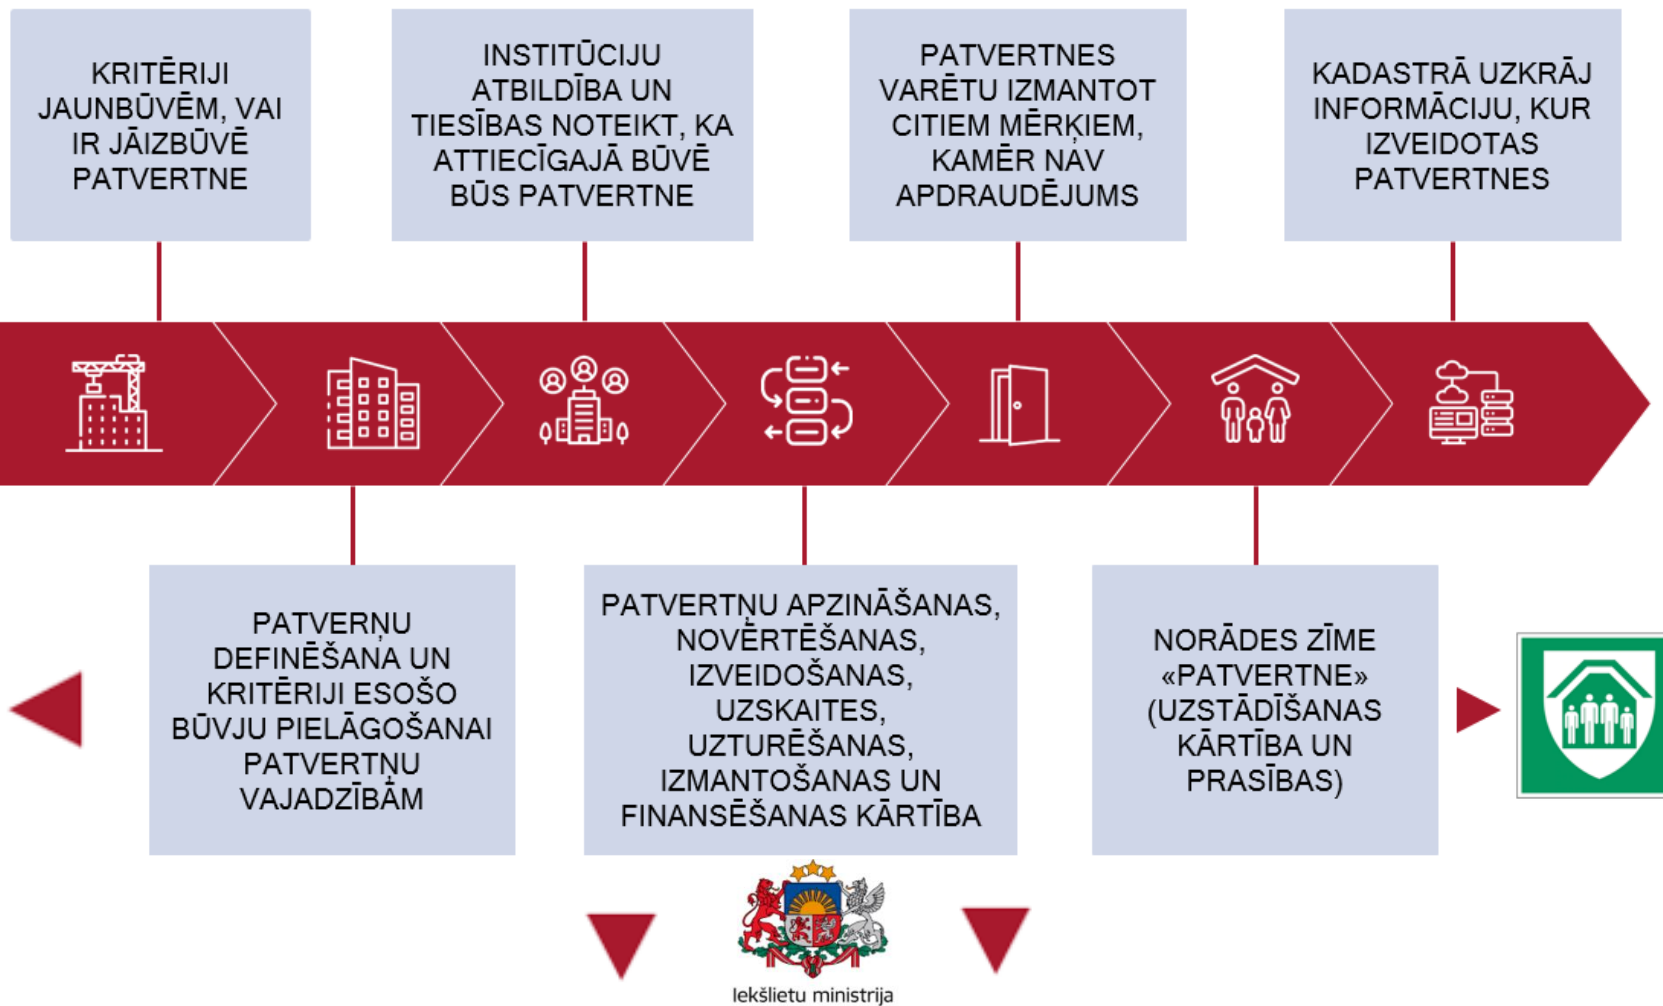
KRITĒRIJI JAUNBŪVĒM, VAI IR JĀIZBŪVĒ PATVERTNE

INSTITŪCIJU ATBILDĪBA UN TIESĪBAS NOTEIKT, KA ATTIECĪGAJĀ BŪVĒ BŪS PATVERTNE

PATVERTNES VARĒTU IZMANTOT CITIEM MĒRĶIEM, KAMĒR NAV APDRAUDĒJUMS

KADASTRĀ UZKRĀJ INFORMĀCIJU, KUR IZVEIDOTAS PATVERTNES

PATVERŅU DEFINĒŠANA UN KRITĒRIJI ESOŠO BŪVJU PIELĀGOŠANAI PATVERTŅU VAJADZĪBĀM

PATVERTŅU APZINĀŠANAS, NOVĒRTĒŠANAS, IZVEIDOŠANAS, UZSKAITES, UZTURĒŠANAS, IZMANTOŠANAS UN FINANSĒŠANAS KĀRTĪBA

NORĀDES ZĪME «PATVERTNE» (UZSTĀDĪŠANAS KĀRTĪBA UN PRASĪBAS)

Iekšlietu ministrija